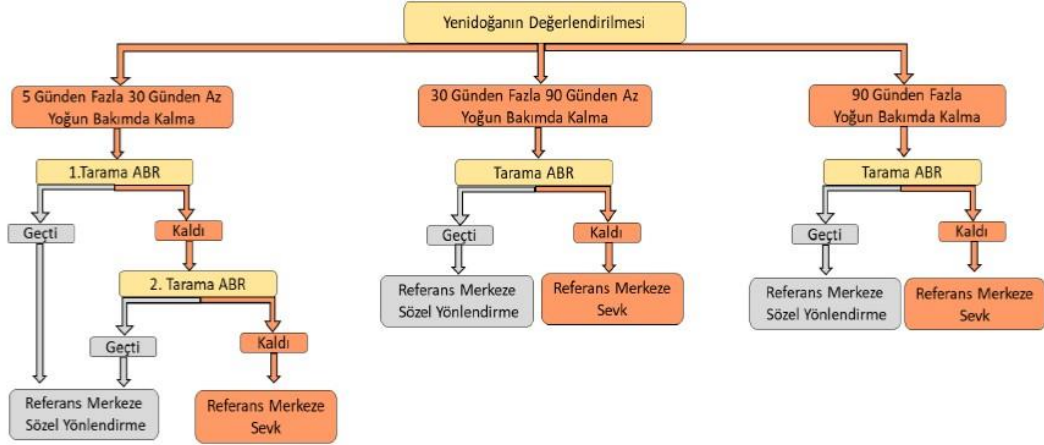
Yenidoğanın Değerlendirilmesi

5 Günden Fazla 30 Günden Az Yoğun Bakımda Kalma

1.Tarama ABR

Geçti

Kaldı

2. Tarama ABR

Geçti

Kaldı

Referans Merkeze Sözel Yönlendirme

Referans Merkeze Sevk

30 Günden Fazla 90 Günden Az Yoğun Bakımda Kalma

Tarama ABR

Geçti

Kaldı

Referans Merkeze Sözel Yönlendirme

Referans Merkeze Sevk

90 Günden Fazla Yoğun Bakımda Kalma

Tarama ABR

Geçti

Kaldı

Referans Merkeze Sözel Yönlendirme

Referans Merkeze Sevk